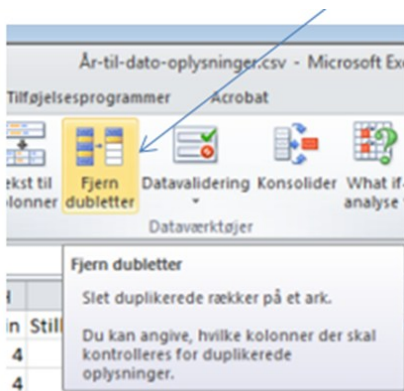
År-til-dato-oplysninger.csv - Microsoft Ex

Tilføjelsesprogrammer Acrobat

ekst til lonner

Fjern dubletter

Datavalidering

Konsolider

What if-analyse

Dataværktøjer

Fjern dubletter

Slet duplikerede rækker på et ark.

Du kan angive, hvilke kolonner der skal kontrolleres for duplikerede oplysninger.

H

in Still

4

4